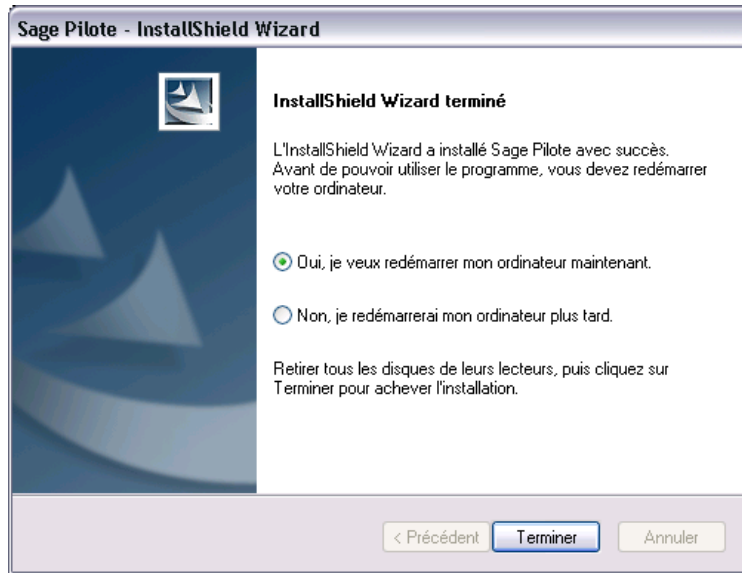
Sage Pilote - InstallShield Wizard

InstallShield Wizard terminé

L'InstallShield Wizard a installé Sage Pilote avec succès. Avant de pouvoir utiliser le programme, vous devez redémarrer votre ordinateur.

Oui, je veux redémarrer mon ordinateur maintenant.

Non, je redémarrerai mon ordinateur plus tard.

Retirer tous les disques de leurs lecteurs, puis cliquez sur Terminer pour achever l'installation.

< Précédent Terminer Annuler